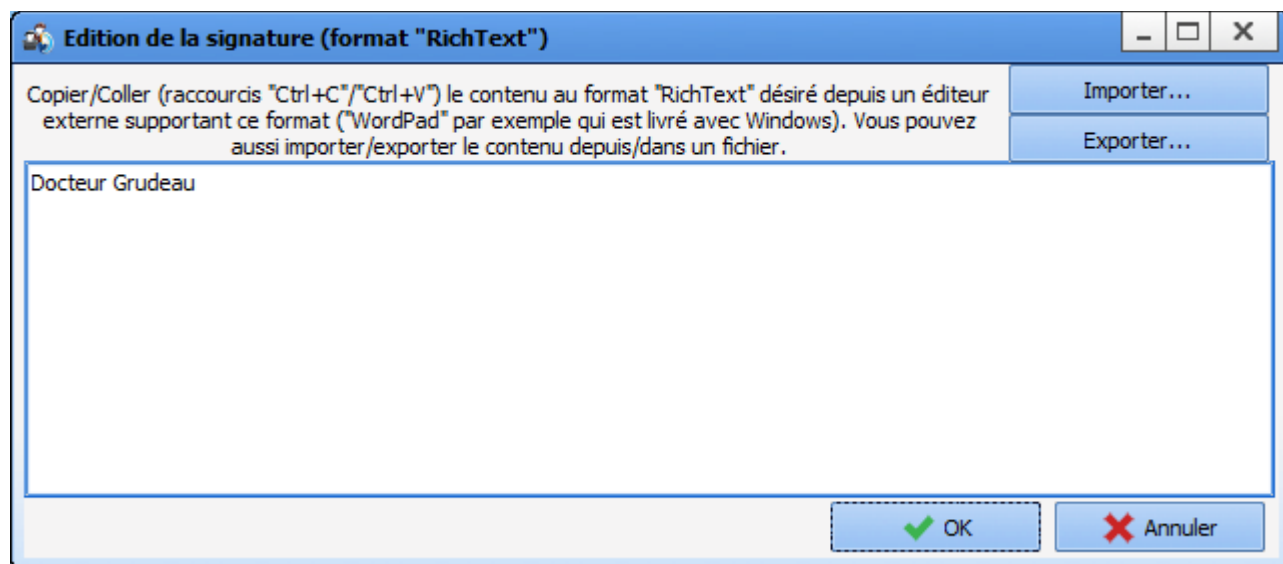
Edition de la signature (format "RichText")

Copier/Coller (raccourcis "Ctrl+C"/"Ctrl+V") le contenu au format "RichText" désiré depuis un éditeur externe supportant ce format ("WordPad" par exemple qui est livré avec Windows). Vous pouvez aussi importer/exporter le contenu depuis/dans un fichier.

Importer...

Exporter...

Docteur Grudeau

OK

Annuler